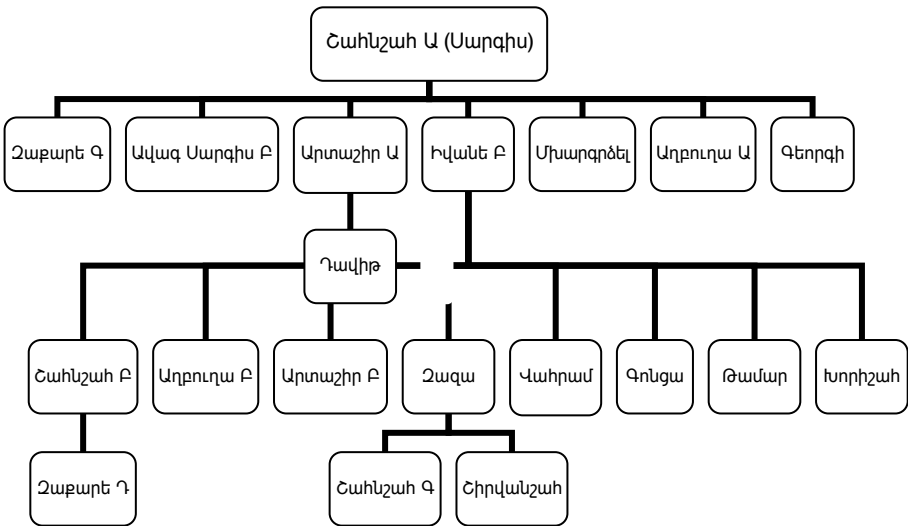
Շահնշահ Ա (Սարգիս)

Զաքարե Գ

Ավագ Սարգիս Բ

Արտաշիր Ա

Իվանե Բ

Մխարգրձել

Աղբուղա Ա

Գեորգի

Դավիթ

Շահնշահ Բ

Աղբուղա Բ

Արտաշիր Բ

Զագա

Վահրամ

Գոնցա

Թամար

Խորիշահ

Զաքարե Դ

Շահնշահ Գ

Շիրվանշահ